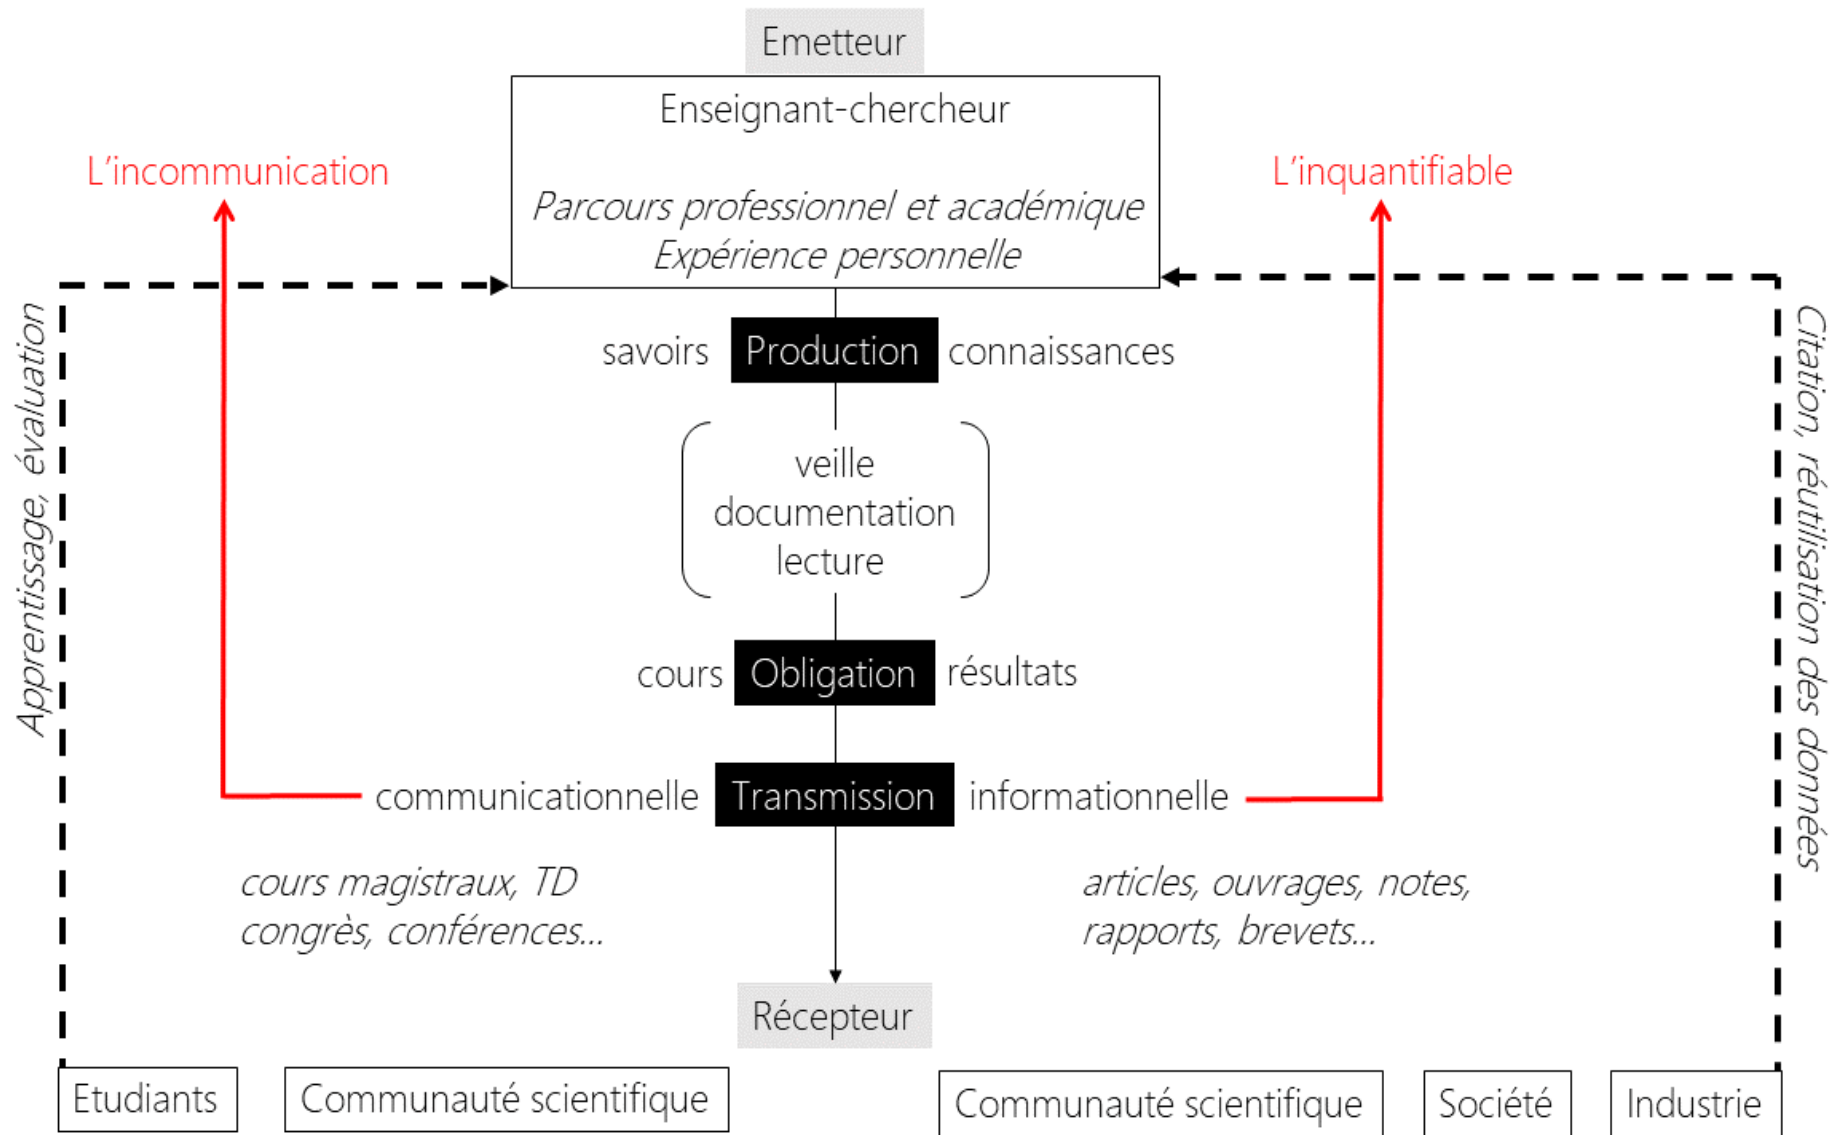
Emetteur

Enseignant-chercheur

*Parcours professionnel et académique*
*Expérience personnelle*

L'incommunication

L'inquantifiable

Apprentissage, évaluation

Citation, réutilisation des données

savoirs Production connaissances

veille
documentation
lecture

cours Obligation résultats

communicationnelle Transmission informationnelle

*cours magistraux, TD*
*congrès, conférences…*

*articles, ouvrages, notes,*
*rapports, brevets…*

Récepteur

Etudiants

Communauté scientifique

Communauté scientifique

Société

Industrie